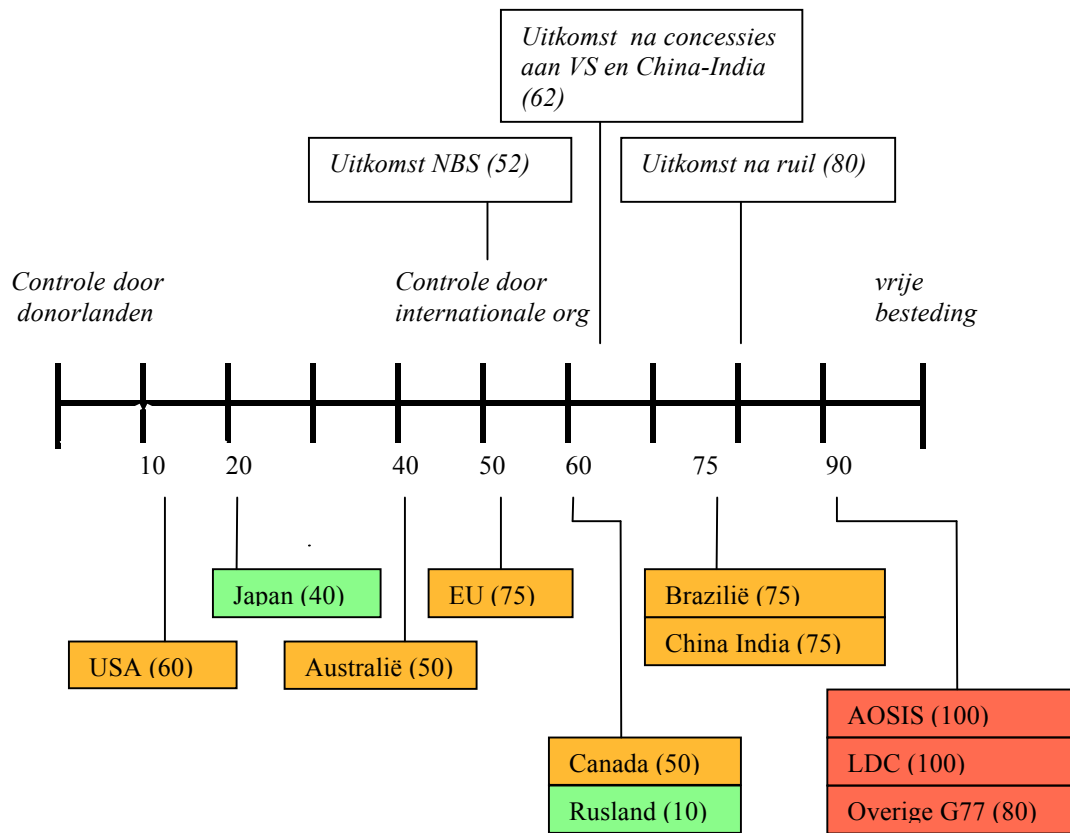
Uitkomst na concessies aan VS en China-India (62)

Uitkomst NBS (52)

Uitkomst na ruil (80)

Controle door donorlanden

Controle door internationale org

vrije besteding

10
20
40
50
60
75
90

Japan (40)

EU (75)

Brazilië (75)

China India (75)

USA (60)

Australië (50)

Canada (50)

Rusland (10)

AOSIS (100)

LDC (100)

Overige G77 (80)